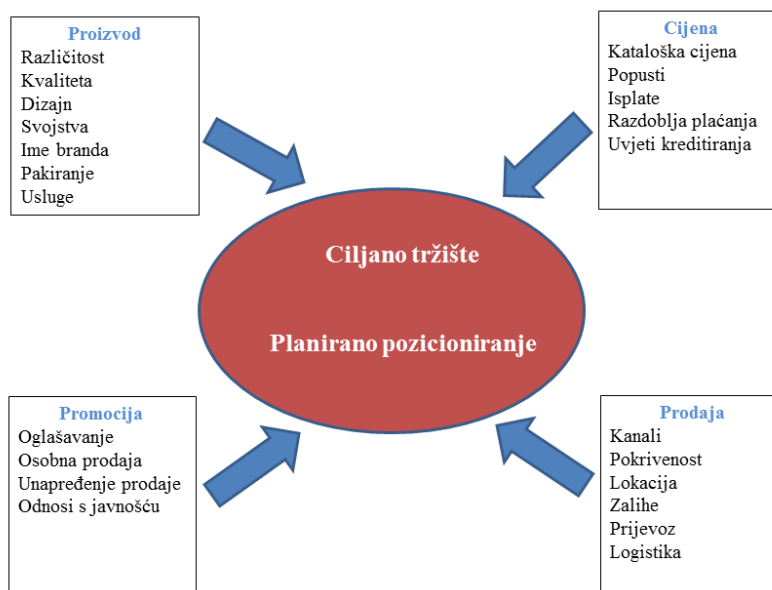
Proizvod
Različitost
Kvaliteta
Dizajn
Svojstva
Ime branda
Pakiranje
Usluge

Cijena
Kataloška cijena
Popusti
Isplate
Razdoblja plaćanja
Uvjeti kreditiranja

Ciljano tržište

Planirano pozicioniranje

Promocija
Oglašavanje
Osobna prodaja
Unapređenje prodaje
Odnosi s javnošću

Prodaja
Kanali
Pokrivenost
Lokacija
Zalihe
Prijevoz
Logistika